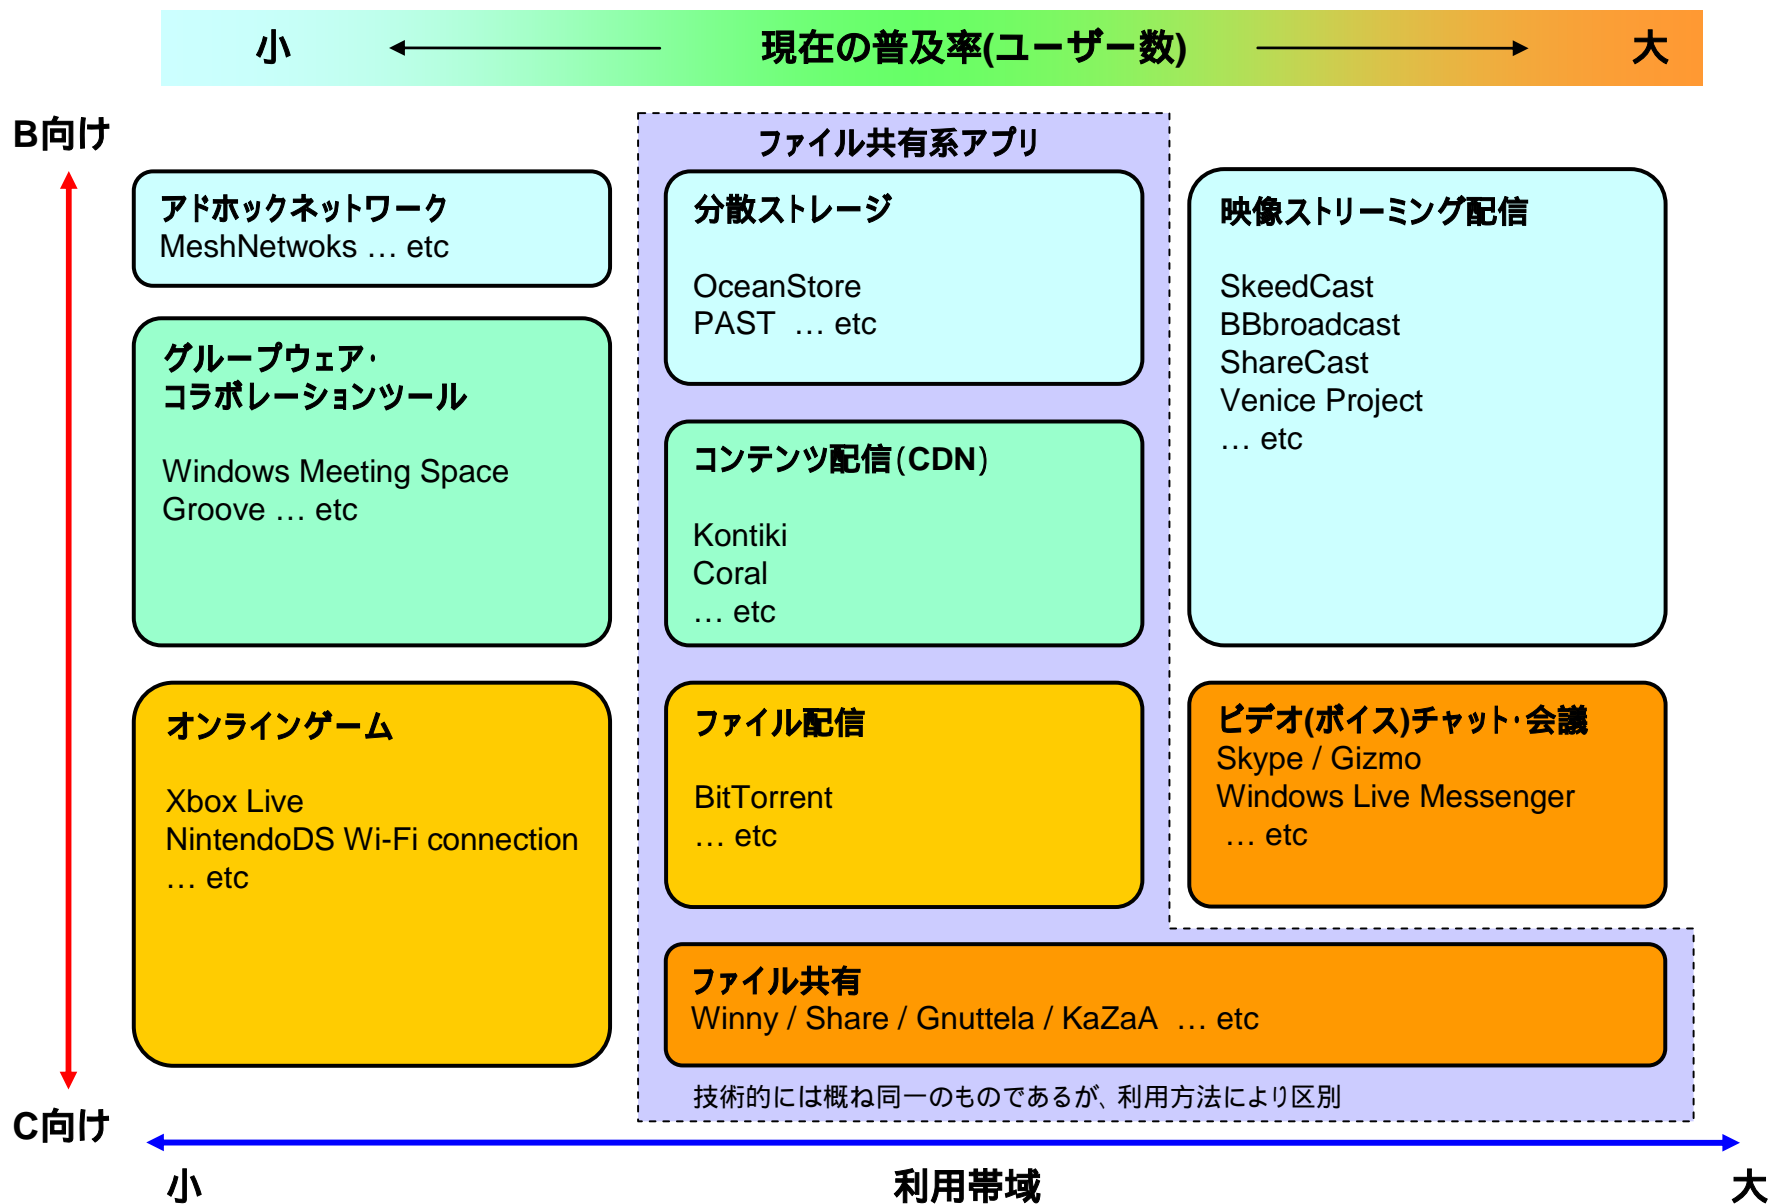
小 現在の普及率(ユーザー数) 大

B向け

ファイル共有系アプリ

アドホックネットワーク
MeshNetwoks … etc

分散ストレージ

OceanStore
PAST … etc

映像ストリーミング配信

SkeedCast
BBbroadcast
ShareCast
Venice Project
… etc

グループウェア・
コラボレーションツール

Windows Meeting Space
Groove … etc

コンテンツ配信(CDN)

Kontiki
Coral
… etc

オンラインゲーム

Xbox Live
NintendoDS Wi-Fi connection
… etc

ファイル配信

BitTorrent
… etc

ビデオ(ボイス)チャット・会議
Skype / Gizmo
Windows Live Messenger
… etc

ファイル共有
Winny / Share / Gnuttela / KaZaA … etc

技術的には概ね同一のものであるが、利用方法により区別

C向け

小 利用帯域 大